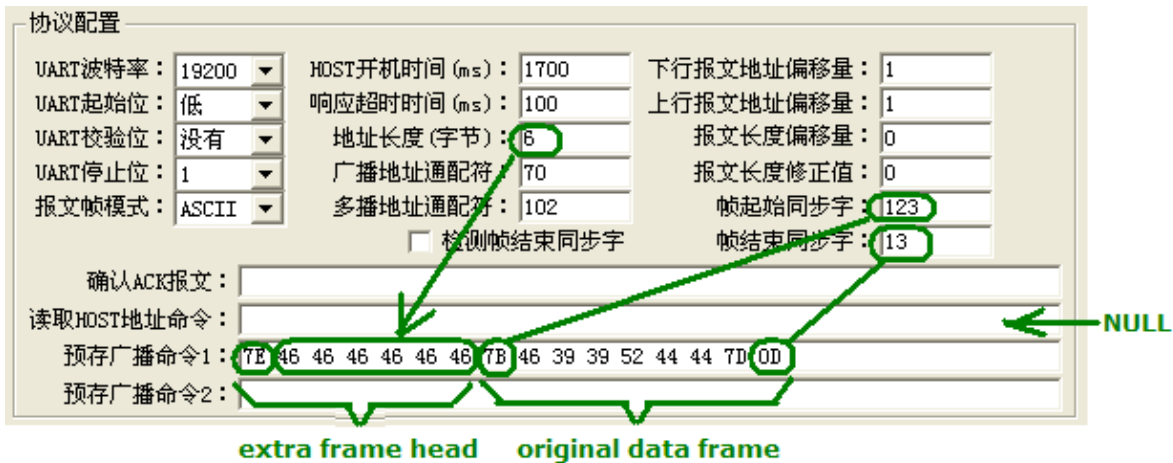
协议配置

UART波特率： 19200
UART起始位： 低
UART校验位： 没有
UART停止位： 1
报文帧模式： ASCII

HOST开机时间(ms)： 1700
响应超时时间(ms)： 100
地址长度(字节)： 6
广播地址通配符： 70
多播地址通配符： 102
检测帧结束同步字

下行报文地址偏移量： 1
上行报文地址偏移量： 1
报文长度偏移量： 0
报文长度修正值： 0
帧起始同步字： 123
帧结束同步字： 13

确认ACK报文：
读取HOST地址命令：
预存广播命令1： 7E 46 46 46 46 46 46 7B 46 39 39 52 44 44 7D 0D
预存广播命令2：

NULL

extra frame head

original data frame